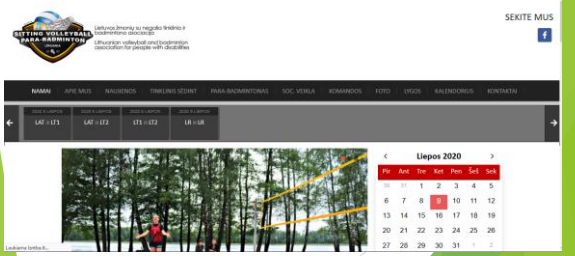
SITTING VOLLEYBALL PARA-BADMINTON LIETUVA

Lietuvos žmonių su negalia tinklinio ir badmintono asociacija

Lithuanian volleyball and badminton association for people with disabilities

SEKITE MUS

NAMAI APIE MUS NAUJIENOS TINKLINIS SĖDINT PARA-BADMINTONAS SOC. VEIKLA KOMANDOS FOTO LYGOS KALENDORIUS KONTAKTAI

2020 6 Liepos
LAT 3 LT1

2020 6 Liepos
LAT 3 LT2

2020 6 Liepos
LT1 0 LT2

2020 5 Liepos
LR 3 LR

Liepos 2020

| Pir | Ant | Tre | Ket | Pen | Šeš | Sek |
|---|---|---|---|---|---|---|
| 29 | 30 | 1 | 2 | 3 | 4 | 5 |
| 6 | 7 | 8 | 9 | 10 | 11 | 12 |
| 13 | 14 | 15 | 16 | 17 | 18 | 19 |
| 20 | 21 | 22 | 23 | 24 | 25 | 26 |
| 27 | 28 | 29 | 30 | 31 | 1 | 2 |

Laukiama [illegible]